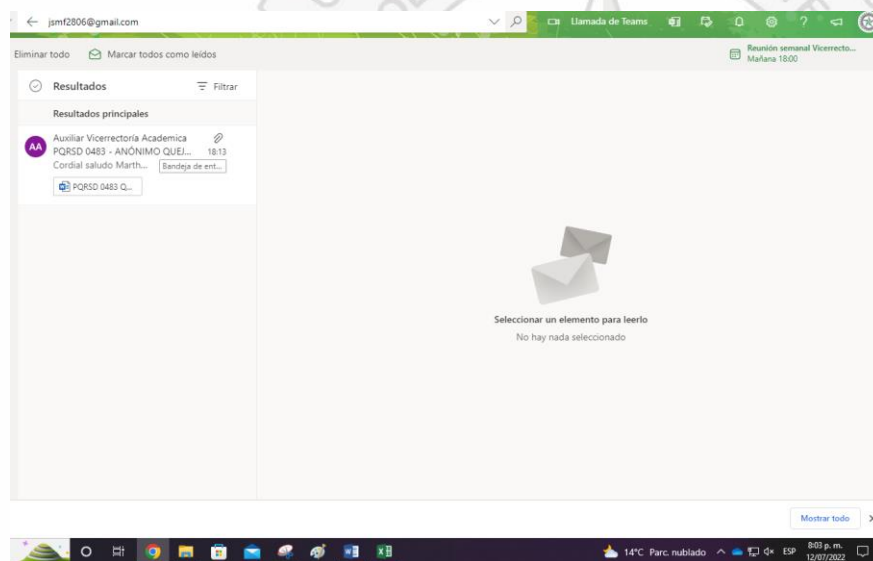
← jsmf2806@gmail.com

Llamada de Teams

Eliminar todo Marcar todos como leídos

Reunión semanal Vicerrecto...
Mañana 18:00

Resultados Filtrar

Resultados principales

AA Auxiliar Vicerrectoría Academica
PQRSD 0483 - ANÓNIMO QUEJ... 18:13
Cordial saludo Marth... Bandeja de ent...
PQRSD 0483 Q...

Seleccionar un elemento para leerlo
No hay nada seleccionado

Mostrar todo

14°C Parc. nublado ESP 8:03 p. m. 12/07/2022